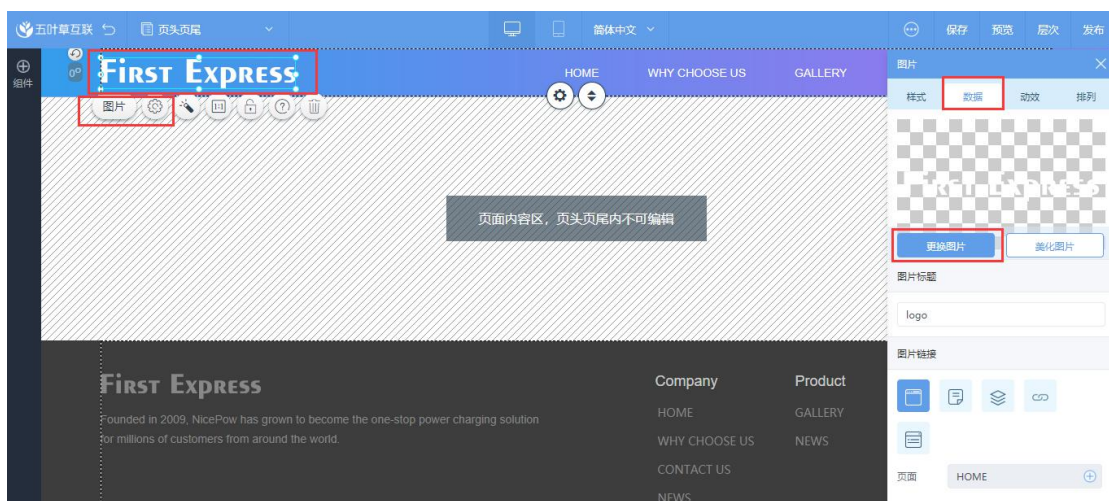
五叶草互联 页头页尾 简体中文 保存 预览 层次 发布

组件

First Express

HOME WHY CHOOSE US GALLERY

图片

页面内容区，页头页尾内不可编辑

First Express

Founded in 2009, NicePow has grown to become the one-stop power charging solution for millions of customers from around the world.

Company
HOME
WHY CHOOSE US
CONTACT US
NEWS

Product
GALLERY
NEWS

图片
样式 数据 动效 排列

更换图片 美化图片

图片标题
logo

图片链接

页面 HOME